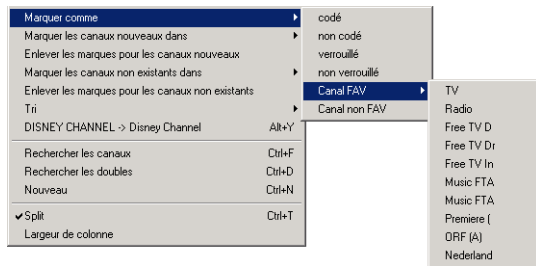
Marquer comme
Marquer les canaux nouveaux dans
Enlever les marques pour les canaux nouveaux
Marquer les canaux non existants dans
Enlever les marques pour les canaux non existants
Tri
DISNEY CHANNEL -> Disney Channel Alt+Y
Rechercher les canaux Ctrl+F
Rechercher les doubles Ctrl+D
Nouveau Ctrl+N
✔ Split Ctrl+T
Largeur de colonne

codé
non codé
verrouillé
non verrouillé
Canal FAV
Canal non FAV

TV
Radio
Free TV D
Free TV Dr
Free TV In
Music FTA
Music FTA
Premiere (
ORF (A)
Nederland